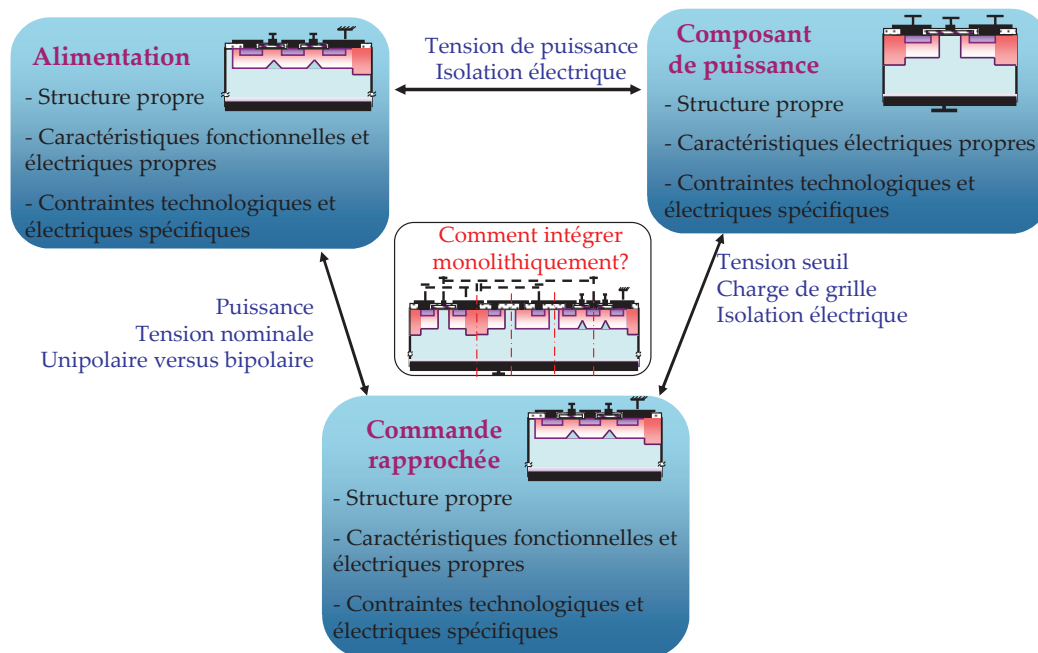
Alimentation

- Structure propre

- Caractéristiques fonctionnelles et électriques propres

- Contraintes technologiques et électriques spécifiques

Tension de puissance
Isolation électrique

Composant de puissance

- Structure propre

- Caractéristiques électriques propres

- Contraintes technologiques et électriques spécifiques

Comment intégrer monolithiquement?

Puissance
Tension nominale
Unipolaire versus bipolaire

Tension seuil
Charge de grille
Isolation électrique

Commande rapprochée

- Structure propre

- Caractéristiques fonctionnelles et électriques propres

- Contraintes technologiques et électriques spécifiques